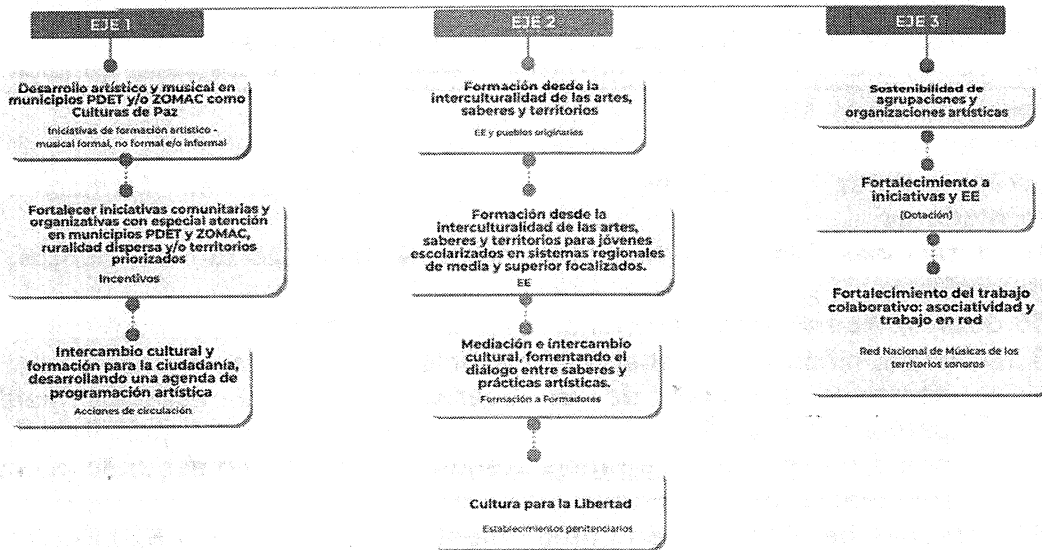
EJE 1

Desarrollo artístico y musical en municipios PDET y/o ZOMAC como Culturas de Paz

Iniciativas de formación artístico - musical formal, no formal e/o informal

Fortalecer iniciativas comunitarias y organizativas con especial atención en municipios PDET y ZOMAC, ruralidad dispersa y/o territorios priorizados

Incentivos

Intercambio cultural y formación para la ciudadanía, desarrollando una agenda de programación artística

Acciones de circulación

EJE 2

Formación desde la interculturalidad de las artes, saberes y territorios

EE y pueblos originarios

Formación desde la interculturalidad de las artes, saberes y territorios para jóvenes escolarizados en sistemas regionales de media y superior focalizados.

EE

Mediación e intercambio cultural, fomentando el diálogo entre saberes y prácticas artísticas.

Formación a Formadores

Cultura para la Libertad

Establecimientos penitenciarios

EJE 3

Sostenibilidad de agrupaciones y organizaciones artísticas

Fortalecimiento a iniciativas y EE

(Dotación)

Fortalecimiento del trabajo colaborativo: asociatividad y trabajo en red

Red Nacional de Músicas de los territorios sonoros